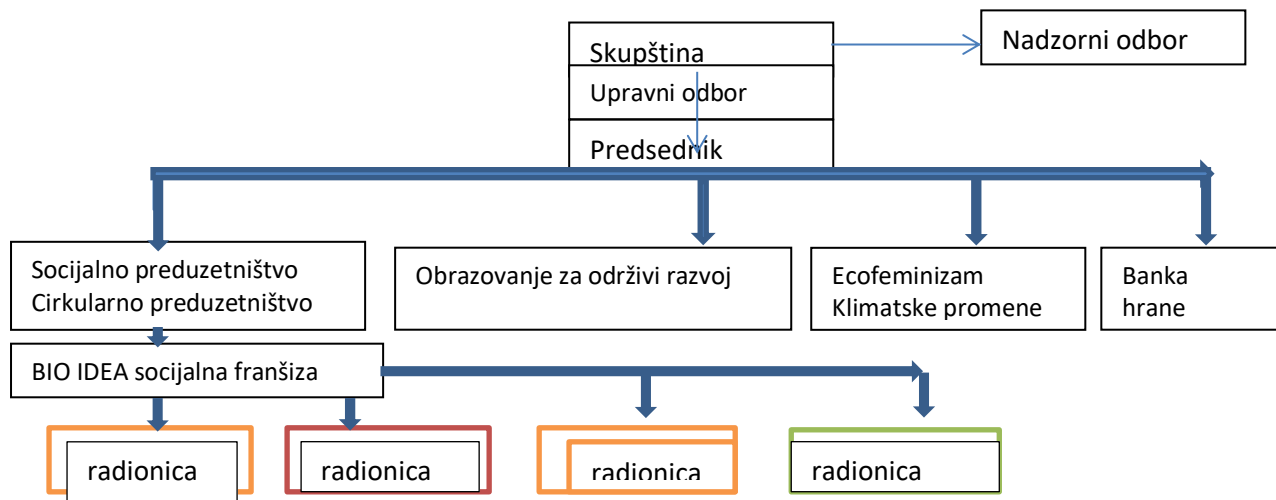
Skupština

Nadzorni odbor

Upravni odbor

Predsednik

Socijalno preduzetništvo
Cirkularno preduzetništvo

Obrazovanje za održivi razvoj

Ecofeminizam
Klimatske promene

Banka
hrane

BIO IDEA socijalna franšiza

radionica

radionica

radionica

radionica